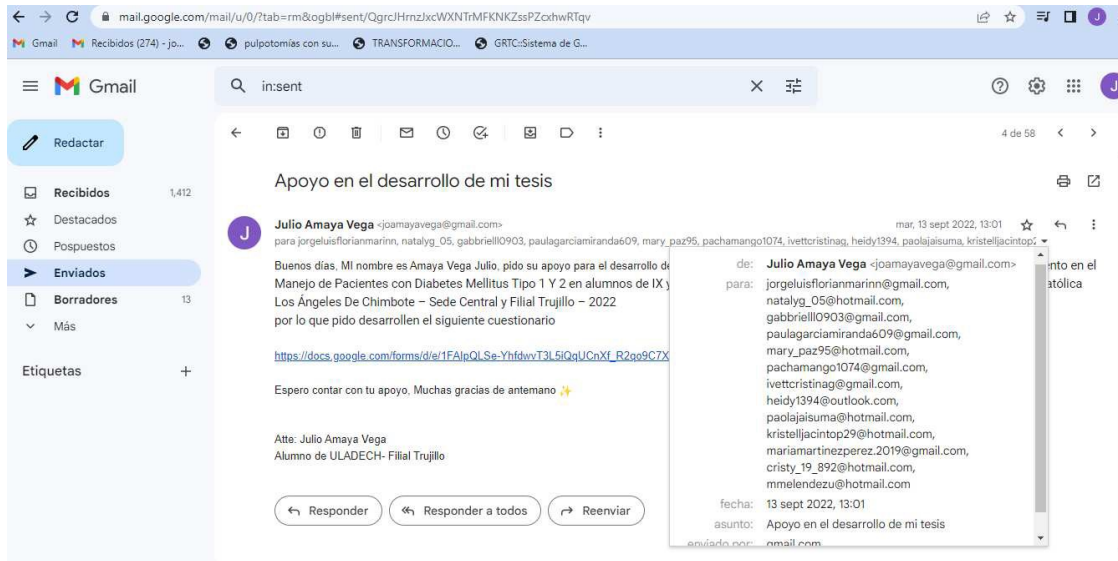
mail.google.com/mail/u/0/?tab=rm&ogbl#sent/QgrcJHrnzJxcWXNTrMFKNKZssPZcxhwRTqv

Gmail Recibidos (274) - jo... pulpotomías con su... TRANSFORMACIO... GRTC::Sistema de G...

Gmail

in:sent

Redactar

Recibidos 1.412
Destacados
Pospuestos
Enviados
Borradores 13
Más

Etiquetas +

4 de 58

Apoyo en el desarrollo de mi tesis

Julio Amaya Vega <joamayavega@gmail.com>
mar, 13 sept 2022, 13:01
para jorgeluisflorianmarinn, natalyg_05, gabbrielll0903, paulagarciamiranda609, mary_paz95, pachamango1074, ivettcristinag, heidy1394, paolajaisuma, kristelljacintop2

Buenos días, MI nombre es Amaya Vega Julio, pido su apoyo para el desarrollo de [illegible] nto en el Manejo de Pacientes con Diabetes Mellitus Tipo 1 Y 2 en alumnos de IX y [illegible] atólica Los Ángeles De Chimbote – Sede Central y Filial Trujillo – 2022
por lo que pido desarrollen el siguiente cuestionario

https://docs.google.com/forms/d/e/1FAIpQLSe-YhfdwvT3L5iQqUCnXf_R2qo9C7X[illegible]

Espero contar con tu apoyo, Muchas gracias de antemano

Atte: Julio Amaya Vega
Alumno de ULADECH- Filial Trujillo

Responder Responder a todos Reenviar

de: Julio Amaya Vega <joamayavega@gmail.com>
para: jorgeluisflorianmarinn@gmail.com, natalyg_05@hotmail.com, gabbrielll0903@gmail.com, paulagarciamiranda609@gmail.com, mary_paz95@hotmail.com, pachamango1074@gmail.com, ivettcristinag@gmail.com, heidy1394@outlook.com, paolajaisuma@hotmail.com, kristelljacintop29@hotmail.com, mariamartinezperez.2019@gmail.com, cristy_19_892@hotmail.com, mmelendezu@hotmail.com
fecha: 13 sept 2022, 13:01
asunto: Apoyo en el desarrollo de mi tesis
enviado por: gmail.com